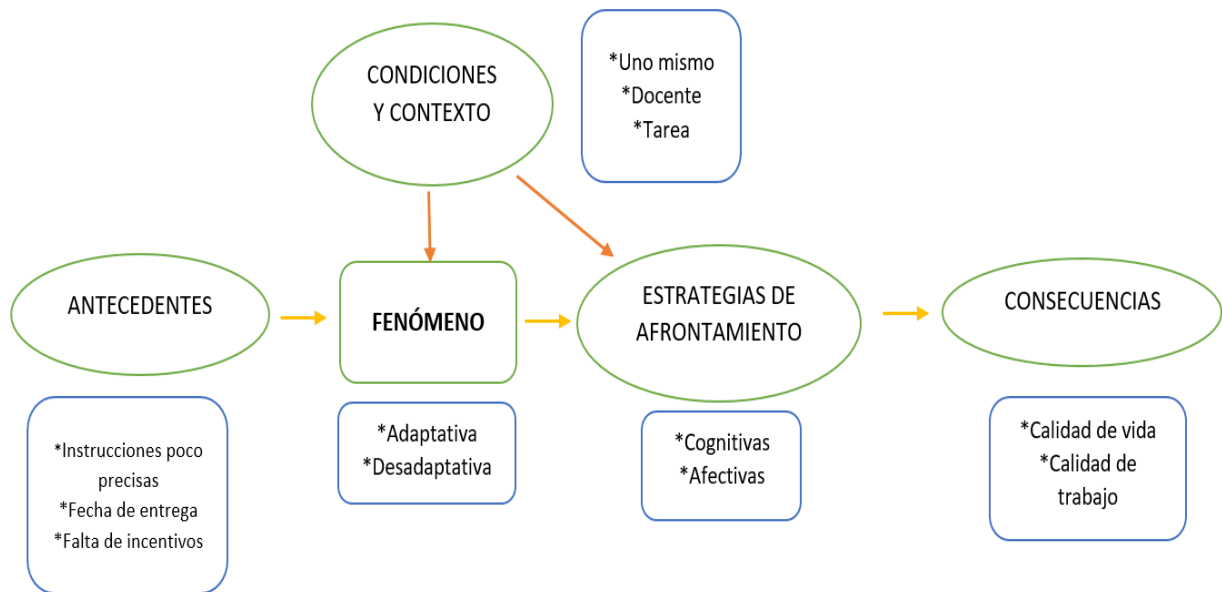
CONDICIONES Y CONTEXTO

*Uno mismo
*Docente
*Tarea

ANTECEDENTES

FENÓMENO

ESTRATEGIAS DE AFRONTAMIENTO

CONSECUENCIAS

*Instrucciones poco precisas
*Fecha de entrega
*Falta de incentivos

*Adaptativa
*Desadaptativa

*Cognitivas
*Afectivas

*Calidad de vida
*Calidad de trabajo